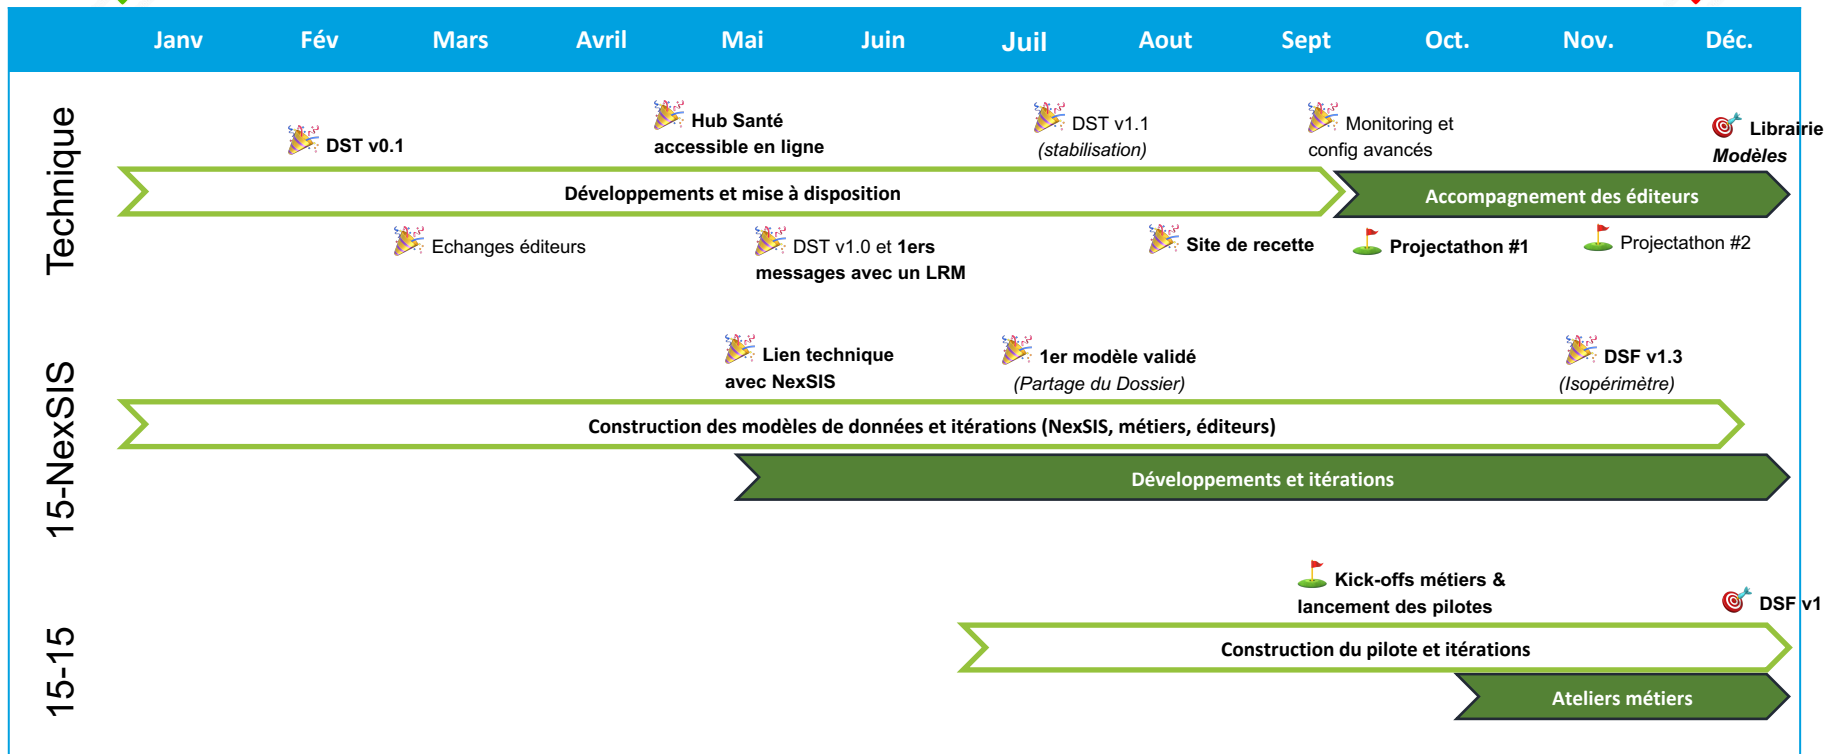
Janv Fév Mars Avril Mai Juin Juil Aout Sept Oct. Nov. Déc.

Technique

DST v0.1

Hub Santé accessible en ligne

DST v1.1 (stabilisation)

Monitoring et config avancés

Librairie Modèles

Développements et mise à disposition

Accompagnement des éditeurs

Echanges éditeurs

DST v1.0 et 1ers messages avec un LRM

Site de recette

Projectathon #1

Projectathon #2

15-NexSIS

Lien technique avec NexSIS

1er modèle validé (Partage du Dossier)

DSF v1.3 (Isopérimètre)

Construction des modèles de données et itérations (NexSIS, métiers, éditeurs)

Développements et itérations

15-15

Kick-offs métiers & lancement des pilotes

DSF v1

Construction du pilote et itérations

Ateliers métiers